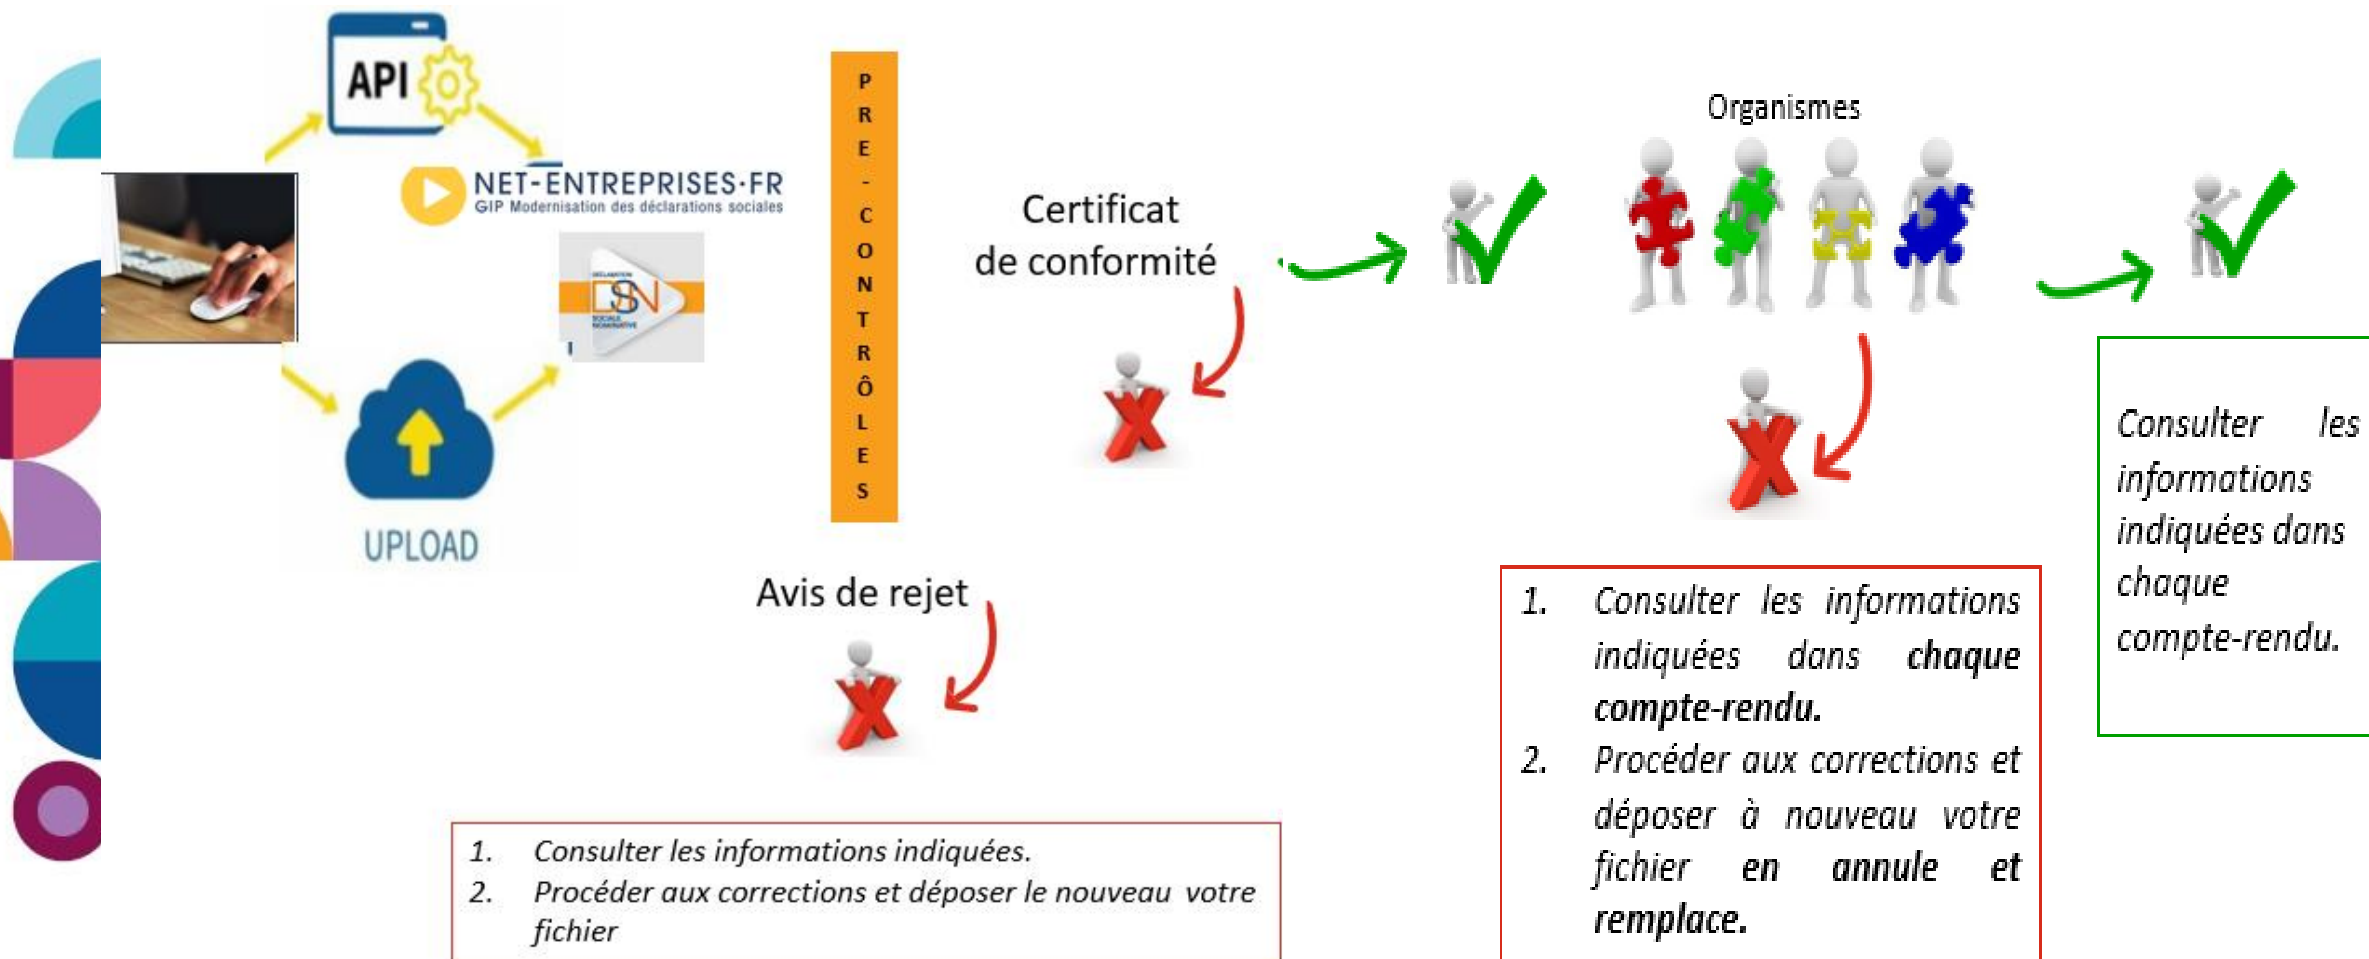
API

NET-ENTREPRISES·FR
GIP Modernisation des déclarations sociales

DSN

UPLOAD

PRE-CONTRÔLES

Certificat de conformité

Avis de rejet

Organismes

1. Consulter les informations indiquées.
2. Procéder aux corrections et déposer le nouveau votre fichier

1. Consulter les informations indiquées dans chaque compte-rendu.
2. Procéder aux corrections et déposer à nouveau votre fichier en annule et remplace.

Consulter les informations indiquées dans chaque compte-rendu.